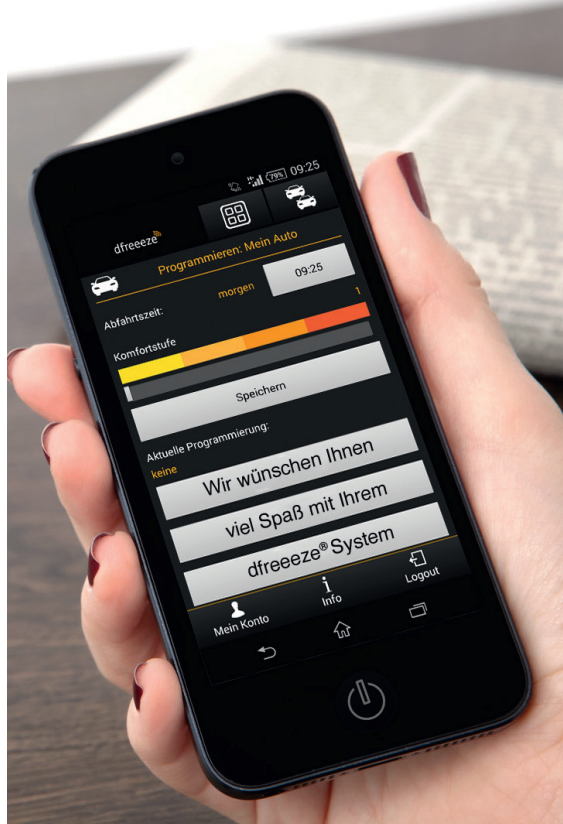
79% 09:25

dfreeeze

Programmieren: Mein Auto

morgen

09:25

Abfahrtszeit:

1

Komfortstufe

Speichern

Aktuelle Programmierung:

keine

Wir wünschen Ihnen

viel Spaß mit Ihrem

dfreeeze® System

Mein Konto

Info

Logout